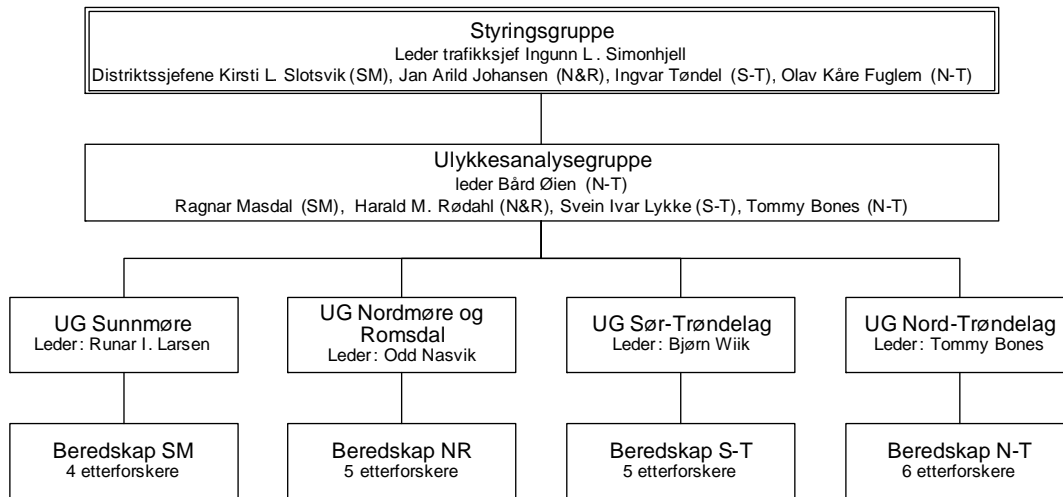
Styringsgruppe
Leder trafikksjef Ingunn L. Simonhjell
Distriktssjefene Kirsti L. Slotsvik (SM), Jan Arild Johansen (N&R), Ingvar Tøndel (S-T), Olav Kåre Fuglem (N-T)

Ulykkesanalysegruppe
leder Bård Øien (N-T)
Ragnar Masdal (SM), Harald M. Rødahl (N&R), Svein Ivar Lykke (S-T), Tommy Bones (N-T)

UG Sunnmøre
Leder: Runar I. Larsen

UG Nordmøre og Romsdal
Leder: Odd Nasvik

UG Sør-Trøndelag
Leder: Bjørn Wiik

UG Nord-Trøndelag
Leder: Tommy Bones

Beredskap SM
4 etterforskere

Beredskap NR
5 etterforskere

Beredskap S-T
5 etterforskere

Beredskap N-T
6 etterforskere